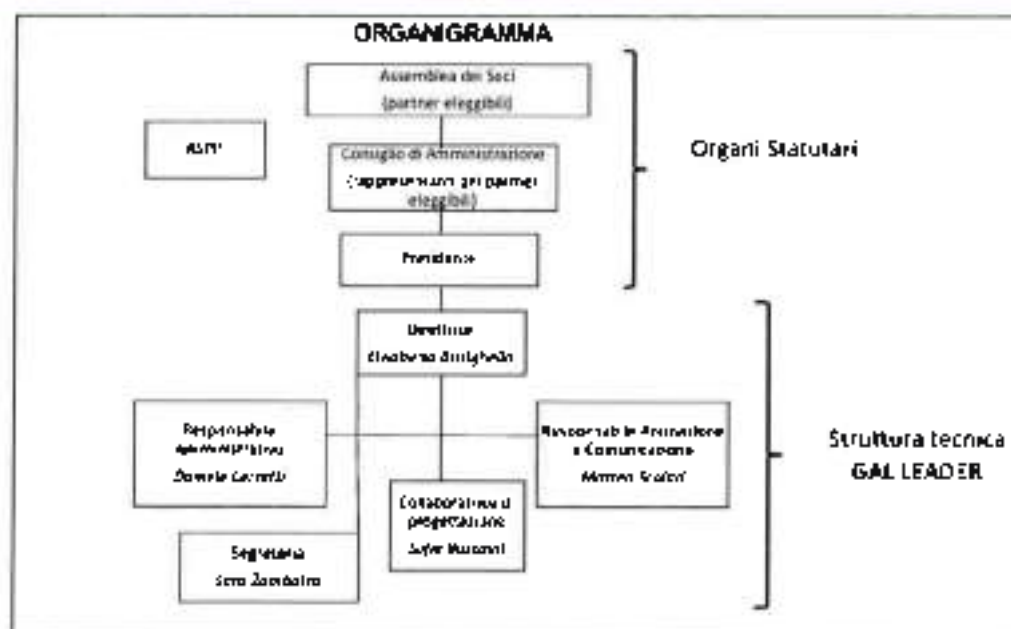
ORGANIGRAMMA

Assemblea dei Soci
(partner eleggibili)

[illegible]

Consiglio di Amministrazione
(rappresentanti dei partner eleggibili)

Presidenza

Organi Statutari

Direttore
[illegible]

Responsabile Amministrativo
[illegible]

Responsabile Animazione e Comunicazione
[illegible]

Collaboratore di progettazione
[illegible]

Segreteria
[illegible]

Struttura tecnica
GAL LEADER